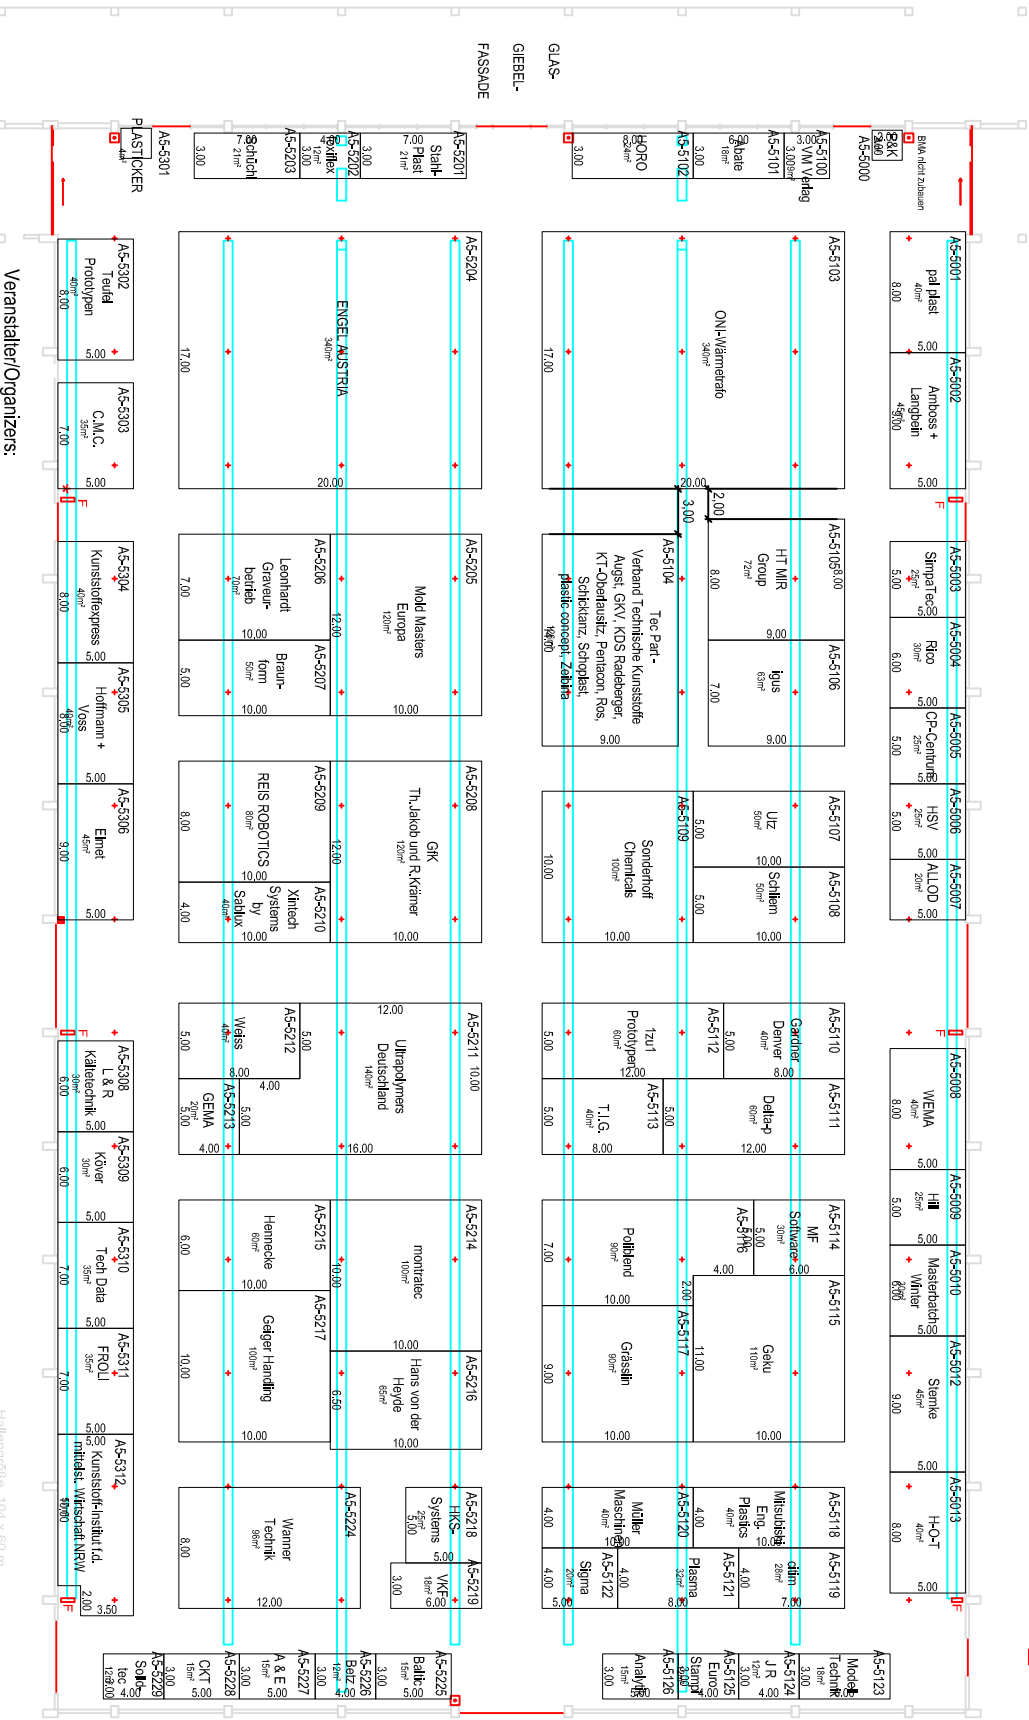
GLAS-
GIEBEL-
FASSADE

BMA nicht zubauen
A5-5000
S&K 3.00 3.00
A5-5100 VM Verlag 3.00 9m² 3.00
A5-5101 Abate 18m² 6.00 3.00
A5-5102 HORO 24m² 8.00 3.00
A5-5201 Stahl-Plast 21m² 7.00
A5-5202 Textilex 12m² 4.00 3.00
A5-5203 Schüchl 21m² 7.00 3.00
A5-5301 PLASTICKER 4m²

A5-5001 pal plast 40m² 8.00 5.00
A5-5002 Amboss + Langbein 45m² 9.00 5.00
A5-5103 ONI-Wärmetrafo 340m² 17.00 20.00
A5-5204 ENGEL AUSTRIA 340m² 17.00 20.00
A5-5302 Teufel Prototypen 40m² 8.00 5.00
A5-5303 C.M.C. 35m² 7.00 5.00

Veranstalter/Organizers:

A5-5003 SimpaTec 25m² 5.00 5.00
A5-5004 Rico 30m² 6.00 5.00
A5-5005 CP-Centrum 25m² 5.00 5.00
A5-5006 HSV 25m² 5.00 5.00
A5-5007 ALLOD 20m² 5.00 5.00
A5-5105 HT MIR Group 72m² 8.00 9.00
A5-5106 igus 63m² 7.00 9.00
2.00 3.00 20.00
A5-5104 Tec Part - Verband Technische Kunststoffe Augst, GKV, KDS Radeberger, KT-Oberlausitz, Pentacon, Ros, Schicktanz, Schoplast, plastic concept, Zeibig 144m² 16.00 9.00
A5-5107 Ulz 50m² 5.00 10.00
A5-5108 Schliem 50m² 5.00 10.00
A5-5109 Sonderhoff Chemicals 100m² 10.00 10.00
A5-5205 Mold Masters Europa 120m² 12.00 10.00
A5-5206 Leonhardt Graveurbetrieb 70m² 7.00 10.00
A5-5207 Braunform 50m² 5.00 10.00
A5-5208 GK Th.Jakob und R.Krämer 120m² 12.00 10.00
A5-5209 REIS ROBOTICS 80m² 8.00 10.00
A5-5210 Xintech Systems by Sablux 40m² 4.00 10.00
A5-5304 Kunststoffexpress 40m² 8.00 5.00
A5-5305 Hoffmann + Voss 40m² 8.00 5.00
A5-5306 Elmet 45m² 9.00 5.00

A5-5008 WEMA 40m² 8.00 5.00
A5-5009 Hill 25m² 5.00 5.00
A5-5010 Masterbatch Winter 30m² 6.00 5.00
A5-5012 Sternke 45m² 9.00 5.00
A5-5013 H-O-T 40m² 8.00 5.00
A5-5110 Gardner Denver 40m² 5.00 8.00
A5-5111 Delta-p 60m² 5.00 12.00
A5-5112 1zu1 Prototypen 60m² 5.00 12.00
A5-5113 T.I.G. 40m² 5.00 8.00
A5-5114 MF Software 30m² 5.00 6.00
A5-5116 5.00 4.00
A5-5115 Geku 110m² 11.00 10.00
A5-5117 Polibiend 90m² 7.00 10.00 2.00
Grässlin 90m² 9.00 10.00
A5-5118 Mitsubishi Eng. Plastics 40m² 4.00 10.00
A5-5119 dinn 28m² 4.00 7.00
A5-5120 Müller Maschinen 40m² 4.00 10.00
A5-5121 Plasma 32m² 4.00 8.00
A5-5122 Sigma 20m² 4.00 5.00
A5-5211 Ultrapolymers Deutschland 140m² 10.00 12.00 16.00
A5-5212 Weiss 40m² 5.00 8.00
A5-5213 GEMA 20m² 5.00 4.00
A5-5214 montratec 100m² 10.00 10.00
A5-5215 Hennecke 60m² 6.00 10.00
A5-5216 Hans von der Heyde 65m² 6.50 10.00
A5-5217 Geiger Handling 100m² 10.00 10.00
A5-5218 HKS-Systems 25m² 5.00 5.00
A5-5219 VKF 18m² 3.00 6.00
A5-5224 Wanner Technik 96m² 8.00 12.00
A5-5308 L & R Kältetechnik 30m² 6.00 5.00
A5-5309 Köver 30m² 6.00 5.00
A5-5310 Tech Data 35m² 7.00 5.00
A5-5311 FROLI 35m² 7.00 5.00
A5-5312 Kunststoff-Institut f.d. mittelst. Wirtschaft NRW 40m² 8.00 5.00 2.00 3.50

A5-5123 Model Technik 18m² 3.00 6.00
A5-5124 J R 12m² 3.00 4.00
A5-5125 Euro 4.00
A5-5126 Stampf 3.00
Analytik 15m² 3.00 5.00
A5-5225 Ballic 15m² 3.00 5.00
A5-5226 Betz 12m² 3.00 4.00
A5-5227 A & E 15m² 3.00 5.00
A5-5228 CKT 15m² 3.00 5.00
A5-5229 Solotec 12m² 3.00 4.00